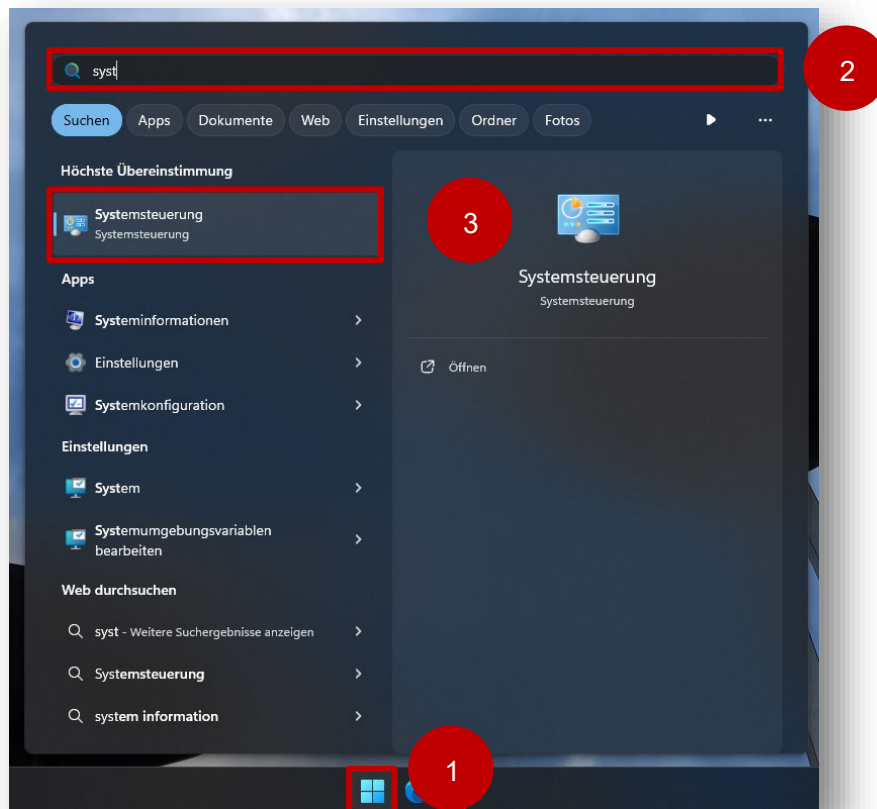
syst

2

Suchen Apps Dokumente Web Einstellungen Ordner Fotos ...

Höchste Übereinstimmung

Systemsteuerung
Systemsteuerung

3

Systemsteuerung
Systemsteuerung

Öffnen

Apps

Systeminformationen

Einstellungen

Systemkonfiguration

Einstellungen

System

Systemumgebungsvariablen bearbeiten

Web durchsuchen

syst - Weitere Suchergebnisse anzeigen

Systemsteuerung

system information

1